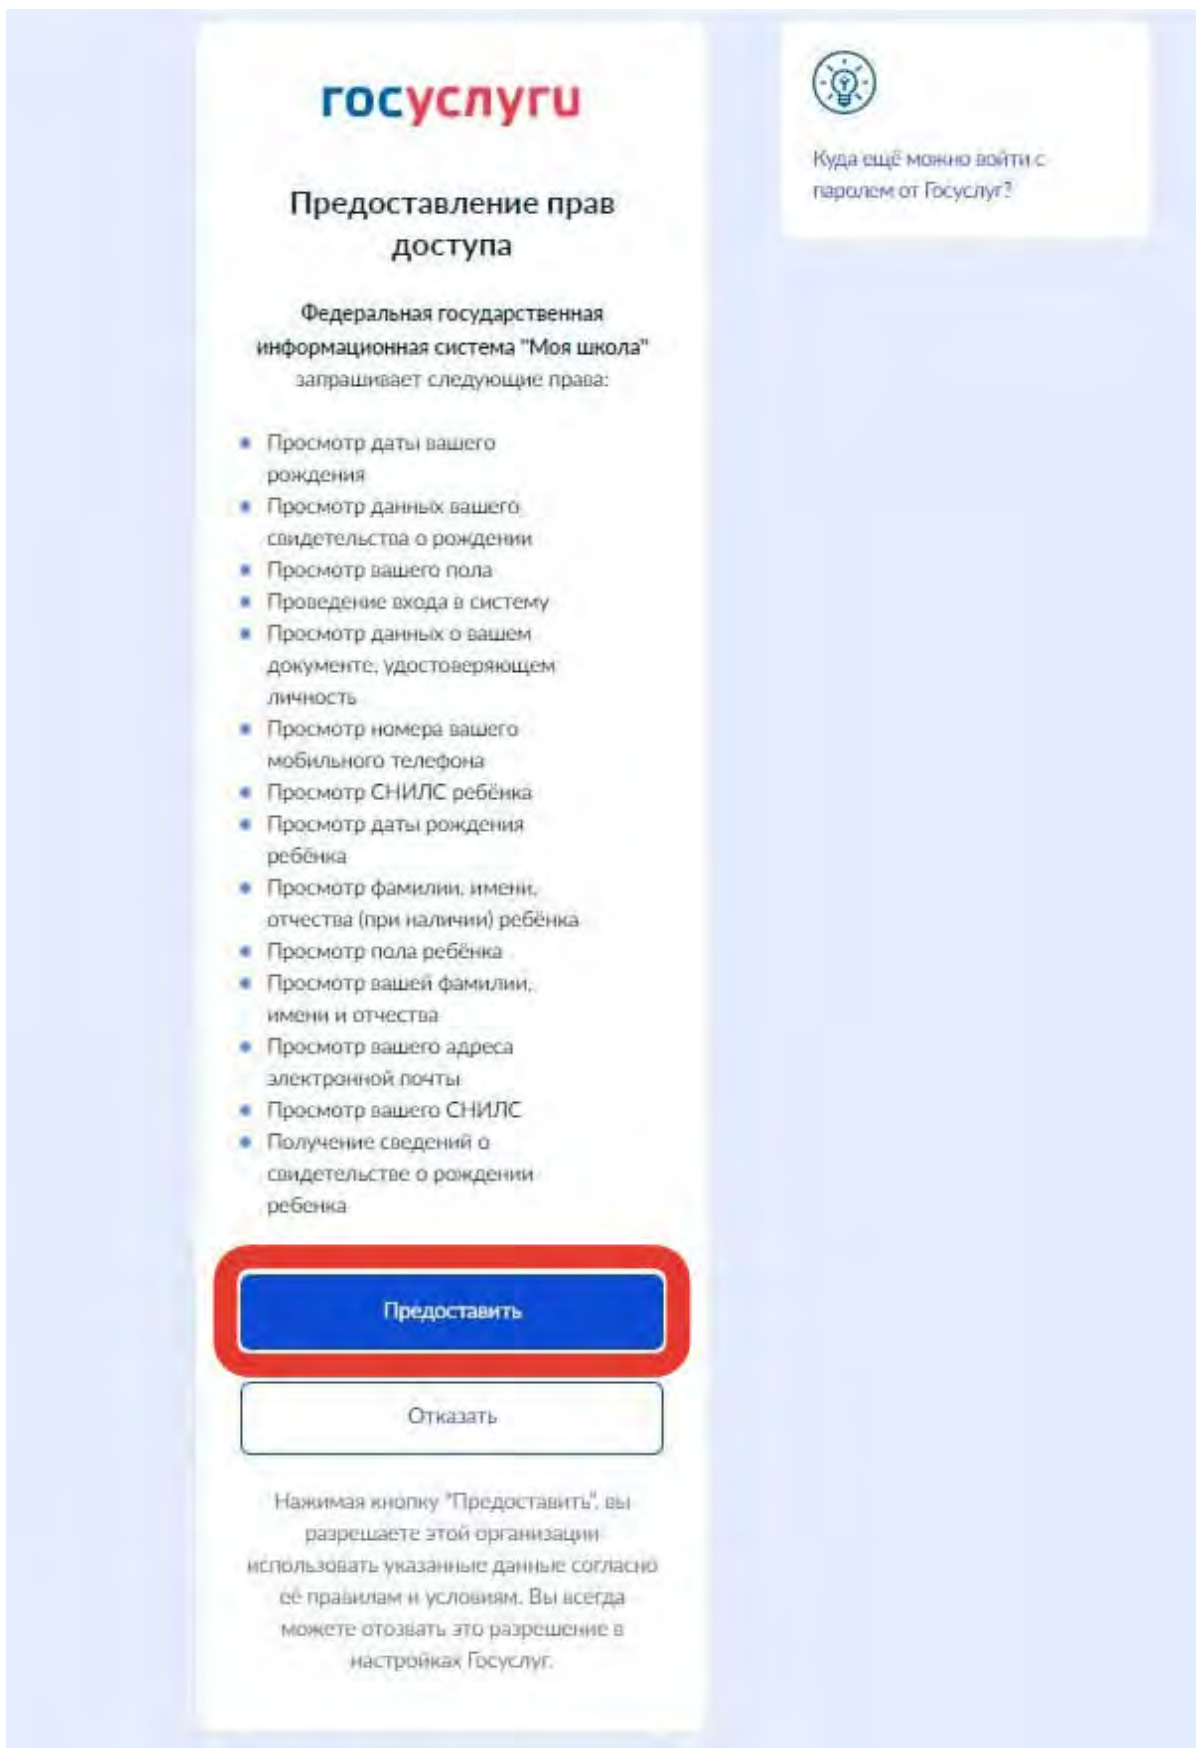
госуслуги

Предоставление прав доступа

Федеральная государственная информационная система "Моя школа" запрашивает следующие права:

- Просмотр даты вашего рождения
- Просмотр данных вашего свидетельства о рождении
- Просмотр вашего пола
- Проведение входа в систему
- Просмотр данных о вашем документе, удостоверяющем личность
- Просмотр номера вашего мобильного телефона
- Просмотр СНИЛС ребёнка
- Просмотр даты рождения ребёнка
- Просмотр фамилии, имени, отчества (при наличии) ребёнка
- Просмотр пола ребёнка
- Просмотр вашей фамилии, имени и отчества
- Просмотр вашего адреса электронной почты
- Просмотр вашего СНИЛС
- Получение сведений о свидетельстве о рождении ребенка

Предоставить

Отказать

Нажимая кнопку "Предоставить", вы разрешаете этой организации использовать указанные данные согласно её правилам и условиям. Вы всегда можете отозвать это разрешение в настройках Госуслуг.

Куда ещё можно войти с паролем от Госуслуг?